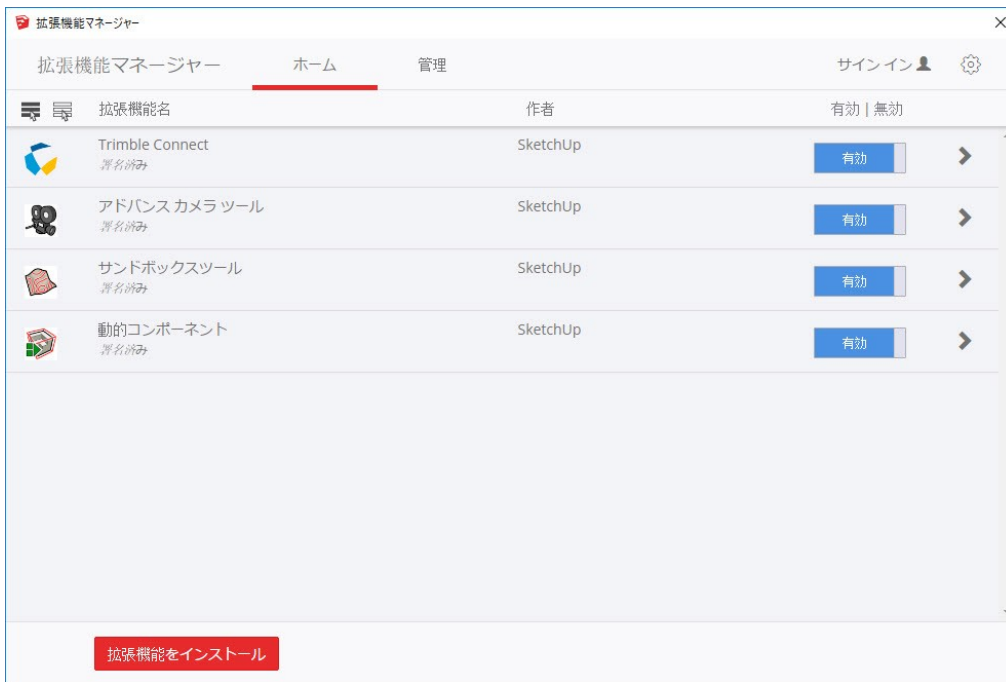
拡張機能マネージャー

拡張機能マネージャー　ホーム　管理　サインイン

拡張機能名　作者　有効 | 無効

| 拡張機能名 | 作者 | 有効 \| 無効 |
|---|---|---|
| Trimble Connect<br>署名済み | SketchUp | 有効 |
| アドバンスカメラツール<br>署名済み | SketchUp | 有効 |
| サンドボックスツール<br>署名済み | SketchUp | 有効 |
| 動的コンポーネント<br>署名済み | SketchUp | 有効 |

拡張機能をインストール